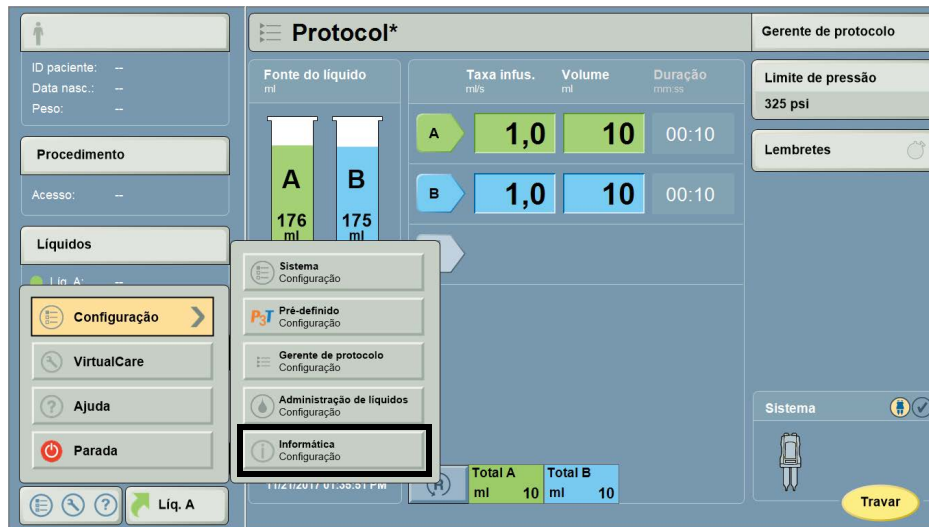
ID paciente: --
Data nasc.: --
Peso: --

Procedimento

Acesso: --

Líquidos

Líq. A: --

Configuração

VirtualCare

Ajuda

Parada

Líq. A

Protocol*

Fonte do líquido
ml

A
176
ml

B
175
ml

Taxa infus.
ml/s

Volume
ml

Duração
mm:ss

A 1,0 10 00:10

B 1,0 10 00:10

Sistema
Configuração

$P_3T$ Pré-definido
Configuração

Gerente de protocolo
Configuração

Administração de líquidos
Configuração

Informática
Configuração

11/21/2017 01:35:51 PM

| Total A | Total B |
|---|---|
| ml 10 | ml 10 |

Gerente de protocolo

Limite de pressão
325 psi

Lembretes

Sistema

Travar